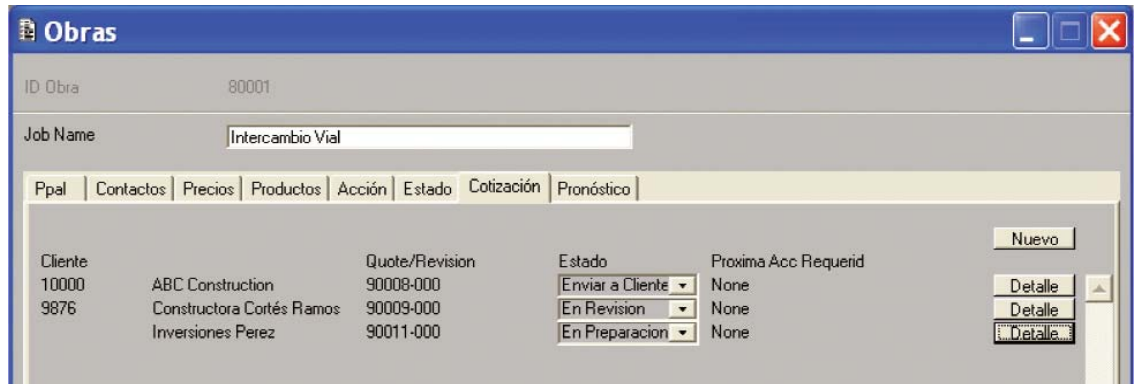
Obras

ID Obra 80001

Job Name Intercambio Vial

Ppal | Contactos | Precios | Productos | Acción | Estado | Cotización | Pronóstico

Nuevo

| Cliente | | Quote/Revision | Estado | Proxima Acc Requerid | |
|---|---|---|---|---|---|
| 10000 | ABC Construction | 90008-000 | Enviar a Cliente | None | Detalle |
| 9876 | Constructora Cortés Ramos | 90009-000 | En Revision | None | Detalle |
| | Inversiones Perez | 90011-000 | En Preparacion | None | Detalle |